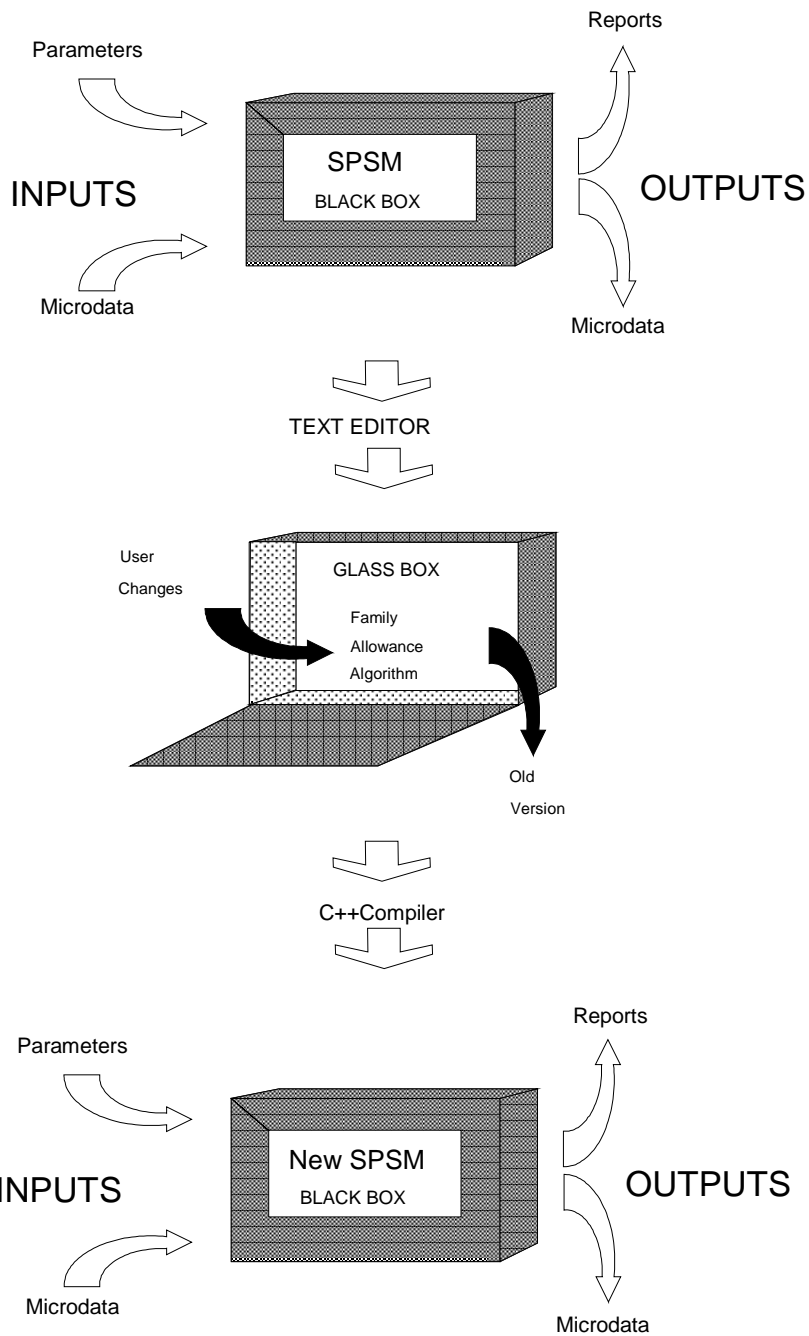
Parameters

Reports

SPSM

BLACK BOX

INPUTS

OUTPUTS

Microdata

Microdata

TEXT EDITOR

User Changes

GLASS BOX

Family Allowance Algorithm

Old Version

C++Compiler

Parameters

Reports

New SPSM

BLACK BOX

INPUTS

OUTPUTS

Microdata

Microdata